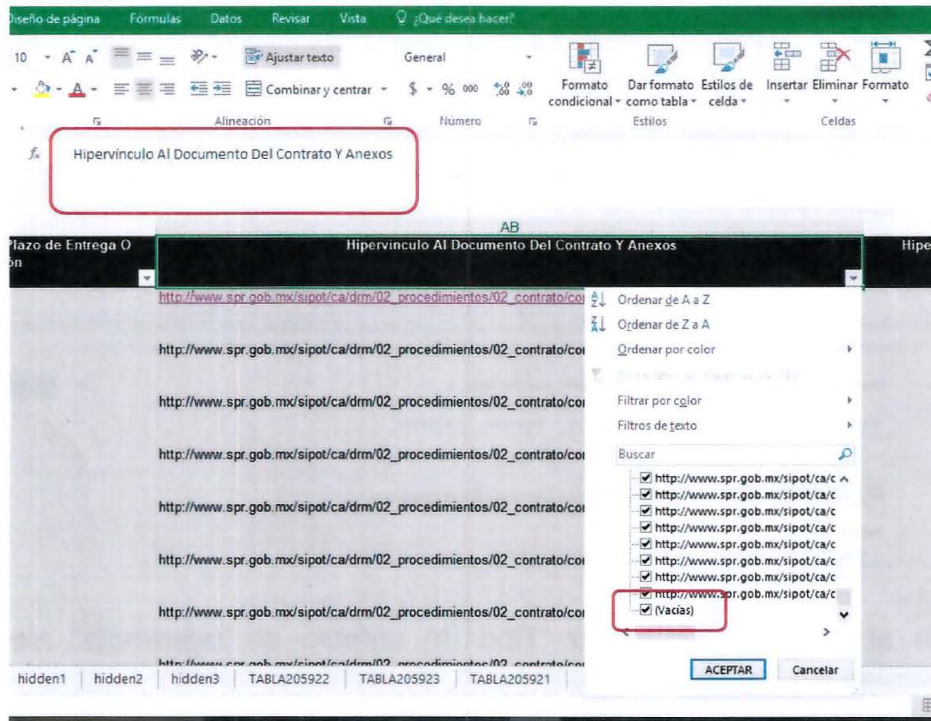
Diseño de página Fórmulas Datos Revisar Vista ¿Qué desea hacer?

10 A A Ajustar texto General
Combinar y centrar $ % 000 ,00 ,0
Formato condicional Dar formato como tabla Estilos de celda Insertar Eliminar Formato
Alineación Número Estilos Celdas

Hipervínculo Al Documento Del Contrato Y Anexos

AB
Plazo de Entrega O ón
Hipervínculo Al Documento Del Contrato Y Anexos
Hipe

http://www.spr.gob.mx/sipot/ca/drm/02_procedimientos/02_contrato/co
http://www.spr.gob.mx/sipot/ca/drm/02_procedimientos/02_contrato/co
http://www.spr.gob.mx/sipot/ca/drm/02_procedimientos/02_contrato/co
http://www.spr.gob.mx/sipot/ca/drm/02_procedimientos/02_contrato/co
http://www.spr.gob.mx/sipot/ca/drm/02_procedimientos/02_contrato/co
http://www.spr.gob.mx/sipot/ca/drm/02_procedimientos/02_contrato/co
http://www.spr.gob.mx/sipot/ca/drm/02_procedimientos/02_contrato/co
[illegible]

Ordenar de A a Z
Ordenar de Z a A
Ordenar por color
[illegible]
Filtrar por color
Filtros de texto
Buscar
http://www.spr.gob.mx/sipot/ca/c
http://www.spr.gob.mx/sipot/ca/c
http://www.spr.gob.mx/sipot/ca/c
http://www.spr.gob.mx/sipot/ca/c
http://www.spr.gob.mx/sipot/ca/c
http://www.spr.gob.mx/sipot/ca/c
http://www.spr.gob.mx/sipot/ca/c
http://www.spr.gob.mx/sipot/ca/c
(Vacías)
ACEPTAR Cancelar

hidden1 hidden2 hidden3 TABLA205922 TABLA205923 TABLA205921